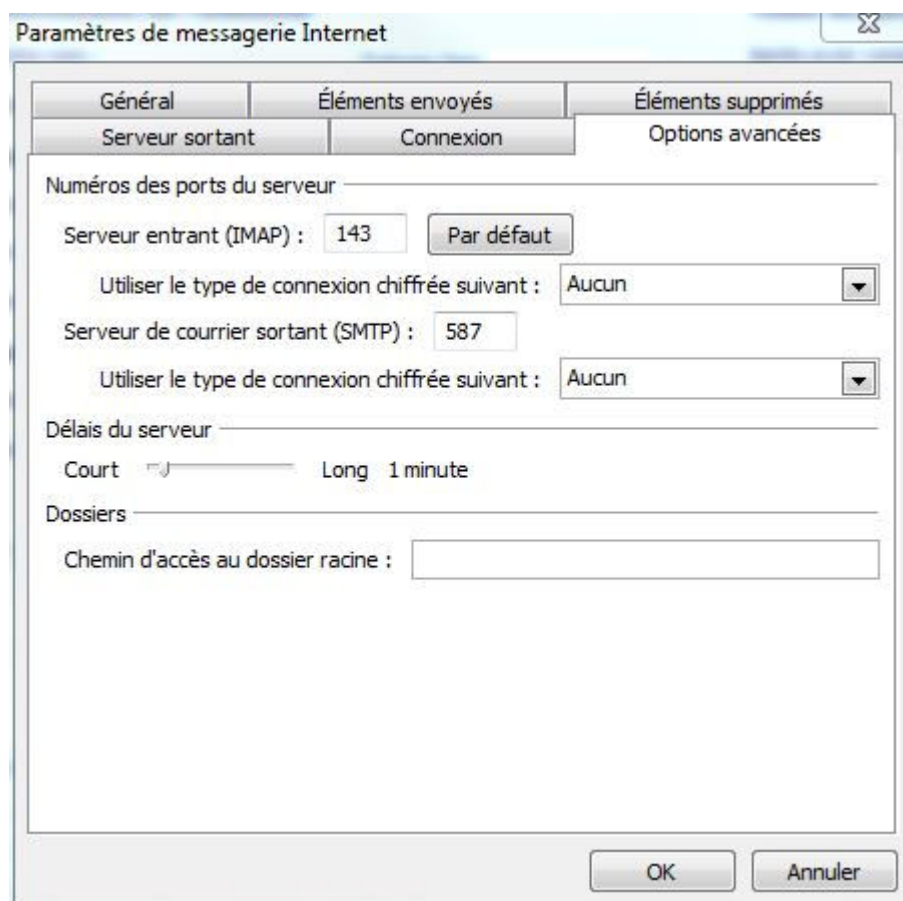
Paramètres de messagerie Internet

Général | Éléments envoyés | Éléments supprimés
Serveur sortant | Connexion | Options avancées

Numéros des ports du serveur

Serveur entrant (IMAP) : 143 Par défaut

Utiliser le type de connexion chiffrée suivant : Aucun

Serveur de courrier sortant (SMTP) : 587

Utiliser le type de connexion chiffrée suivant : Aucun

Délais du serveur

Court Long 1 minute

Dossiers

Chemin d'accès au dossier racine :

OK Annuler